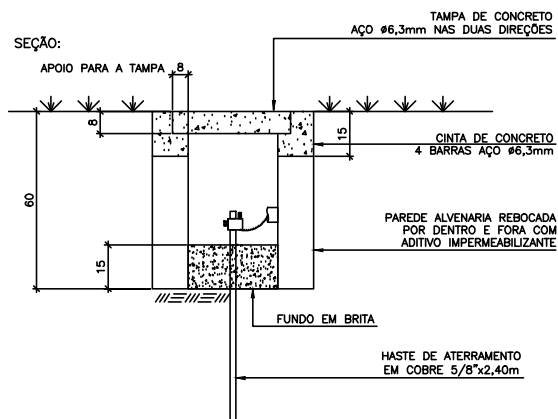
SEÇÃO:

TAMPA DE CONCRETO
AÇO ø6,3mm NAS DUAS DIREÇÕES

APOIO PARA A TAMPA

8

8

15

CINTA DE CONCRETO
4 BARRAS AÇO ø6,3mm

60

PAREDE ALVENARIA REBOCADA
POR DENTRO E FORA COM
ADITIVO IMPERMEABILIZANTE

15

FUNDO EM BRITA

HASTE DE ATERRAMENTO
EM COBRE 5/8"x2,40m